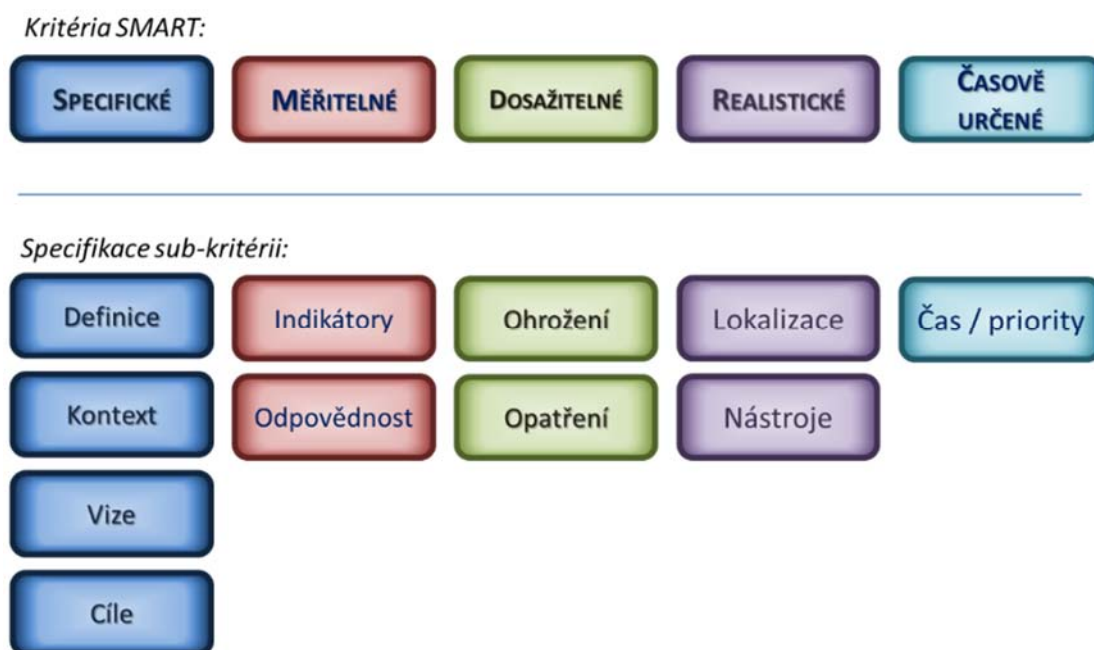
Kritéria SMART:

SPECIFICKÉ

MĚŘITELNÉ

DOSAŽITELNÉ

REALISTICKÉ

ČASOVĚ URČENÉ

Specifikace sub-kritérii:

Definice

Indikátory

Ohrožení

Lokalizace

Čas / priority

Kontext

Odpovědnost

Opatření

Nástroje

Vize

Cíle